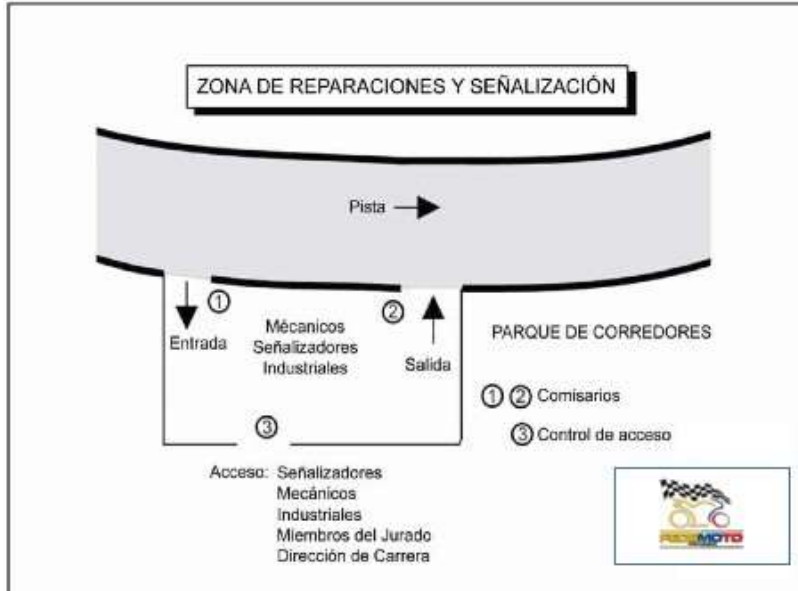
ZONA DE REPARACIONES Y SEÑALIZACIÓN

Pista

① Entrada

Mécanicos
Señalizadores
Industriales

② Salida

PARQUE DE CORREDORES

① ② Comisarios

③ Control de acceso

③

Acceso: Señalizadores
Mecánicos
Industriales
Miembros del Jurado
Dirección de Carrera

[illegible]